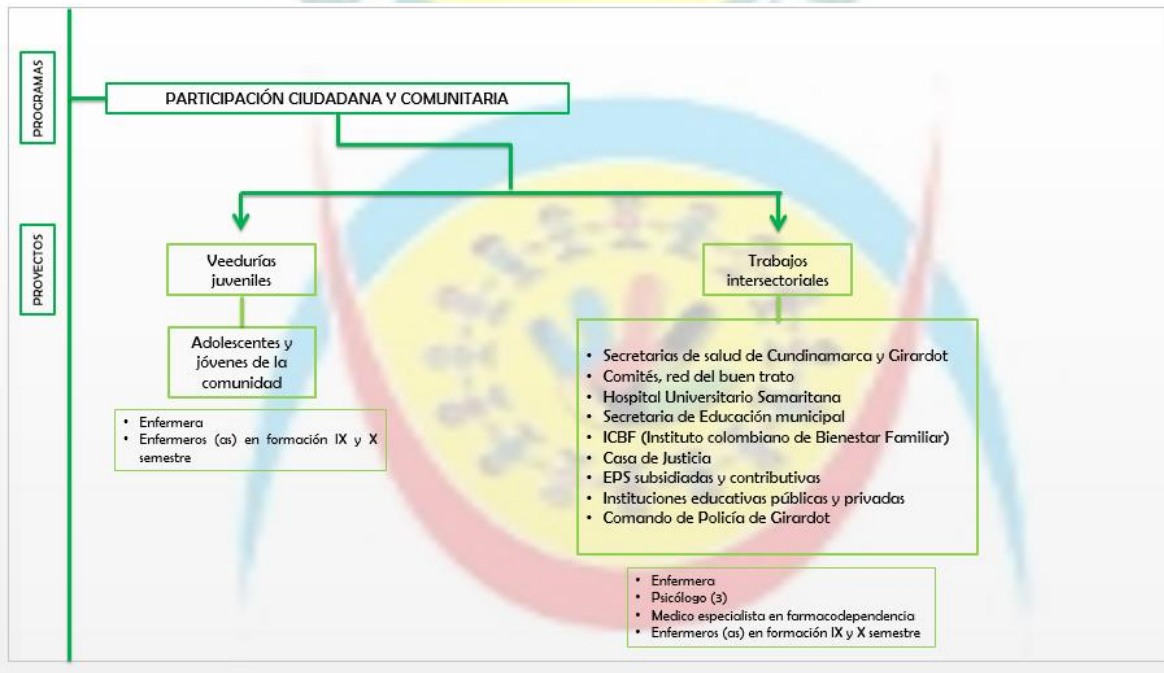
PROGRAMAS

PROYECTOS

PARTICIPACIÓN CIUDADANA Y COMUNITARIA

Veedurías juveniles

Adolescentes y jóvenes de la comunidad

- Enfermera
- Enfermeros (as) en formación IX y X semestre

Trabajos intersectoriales

- Secretarias de salud de Cundinamarca y Girardot
- Comités, red del buen trato
- Hospital Universitario Samaritana
- Secretaria de Educación municipal
- ICBF (Instituto colombiano de Bienestar Familiar)
- Casa de Justicia
- EPS subsidiadas y contributivas
- Instituciones educativas públicas y privadas
- Comando de Policía de Girardot

- Enfermera
- Psicólogo (3)
- Medico especialista en farmacodependencia
- Enfermeros (as) en formación IX y X semestre